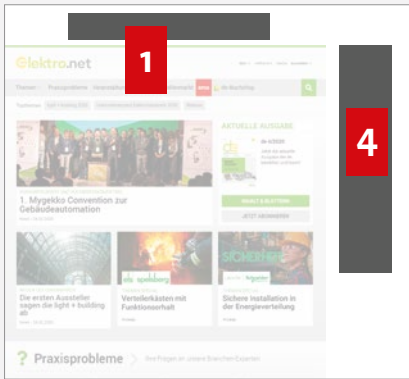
1

4

elektro.net

Themen Praxisprobleme

AKTUELLE AUSGABE

1. Mygekko Convention zur Gebäudeautomation

Die ersten Aussteller sagen die light + building ab

Verteilerkästen mit Funktionserhalt

Sichere Installation in der Energieverteilung

spelsberg

SICHERHEIT

Praxisprobleme